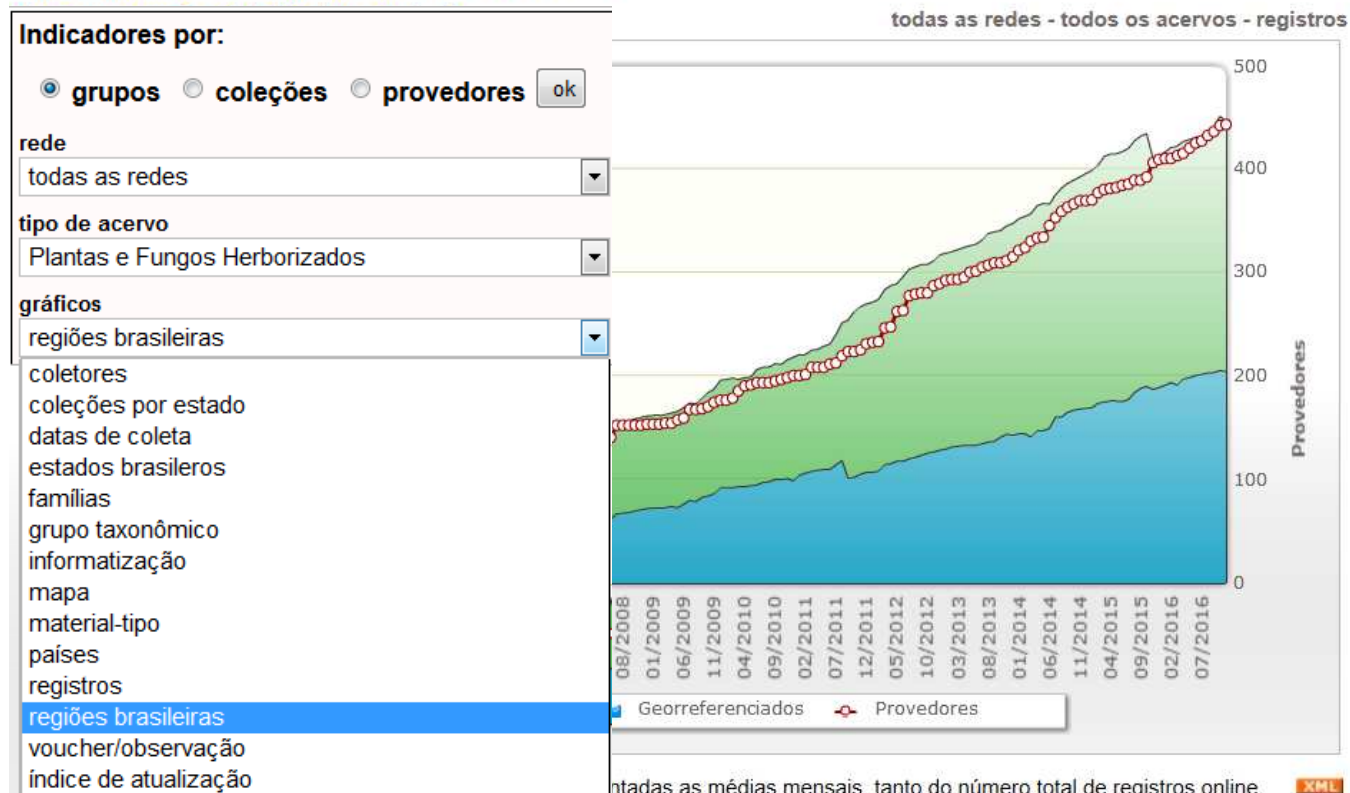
Indicadores por:

grupos coleções provedores ok

rede
todas as redes

tipo de acervo
Plantas e Fungos Herborizados

gráficos
regiões brasileiras

coletores
coleções por estado
datas de coleta
estados brasileros
famílias
grupo taxonômico
informatização
mapa
material-tipo
países
registros
regiões brasileiras
voucher/observação
índice de atualização

todas as redes - todos os acervos - registros

500
400
300
200
100
0

Provedores

08/2008
01/2009
06/2009
11/2009
04/2010
09/2010
02/2011
07/2011
12/2011
05/2012
10/2012
03/2013
08/2013
01/2014
06/2014
11/2014
04/2015
09/2015
02/2016
07/2016

Georreferenciados Provedores

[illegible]ntadas as médias mensais, tanto do número total de registros online

XML